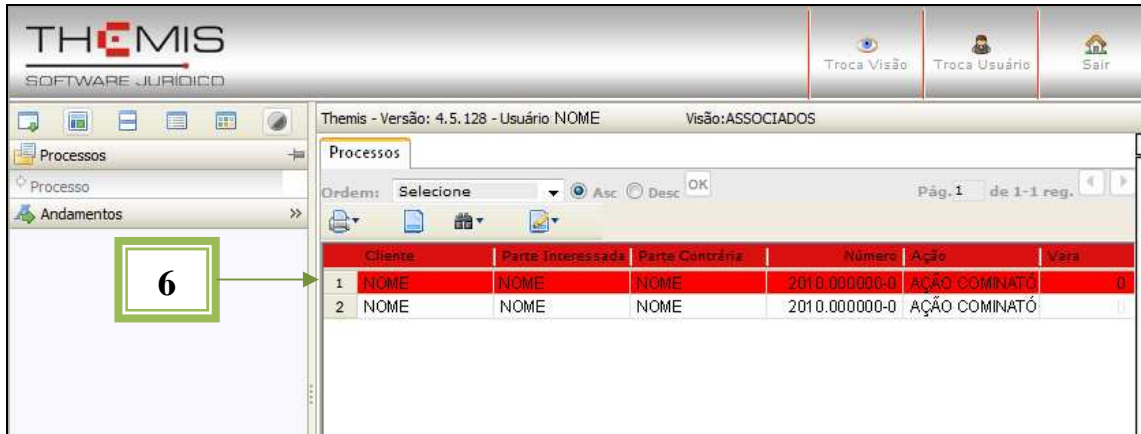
THEMIS
SOFTWARE JURÍDICO

Troca Visão
Troca Usuário
Sair

Processos
Processo
Andamentos

Themis - Versão: 4.5.128 - Usuário NOME
Visão:ASSOCIADOS

Processos

Ordem: Selecione
Asc
Desc
OK

Pág. 1 de 1-1 reg.

6

| | Cliente | Parte Interessada | Parte Contrária | Número | Ação | Vara |
|---|---|---|---|---|---|---|
| 1 | NOME | NOME | NOME | 2010.000000-0 | AÇÃO COMINATÓ | 0 |
| 2 | NOME | NOME | NOME | 2010.000000-0 | AÇÃO COMINATÓ | 0 |